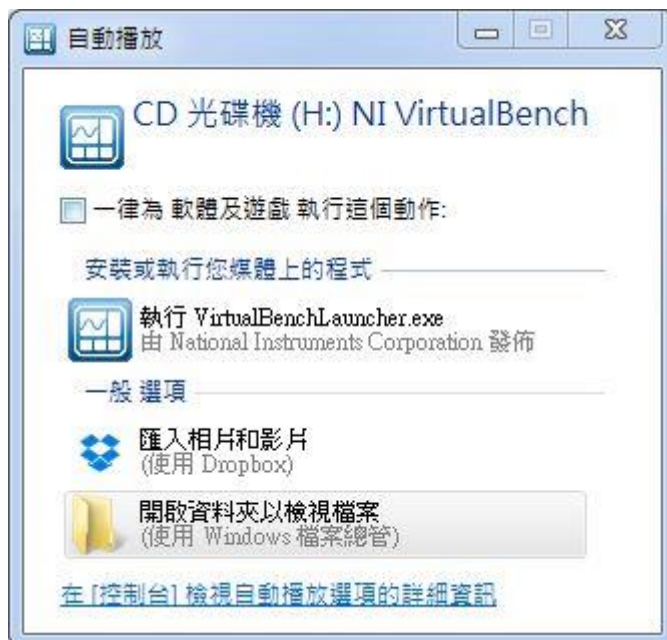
自動播放

CD 光碟機 (H:) NI VirtualBench

一律為 軟體及遊戲 執行這個動作:

安裝或執行您媒體上的程式

執行 VirtualBenchLauncher.exe
由 National Instruments Corporation 發佈

一般 選項

匯入相片和影片
(使用 Dropbox)

開啟資料夾以檢視檔案
(使用 Windows 檔案總管)

在 [控制台] 檢視自動播放選項的詳細資訊